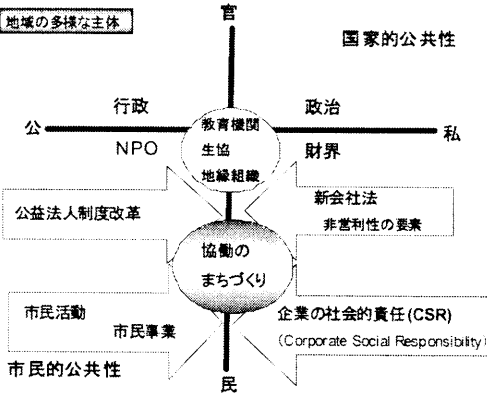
地域の多様な主体

官

国家的公共性

行政

政治

公

私

NPO

財界

教育機関
生協
地縁組織

公益法人制度改革

新会社法
非営利性の要素

協働の
まちづくり

市民活動
市民事業

企業の社会的責任(CSR)
(Corporate Social Responsibility)

市民的公共性

民